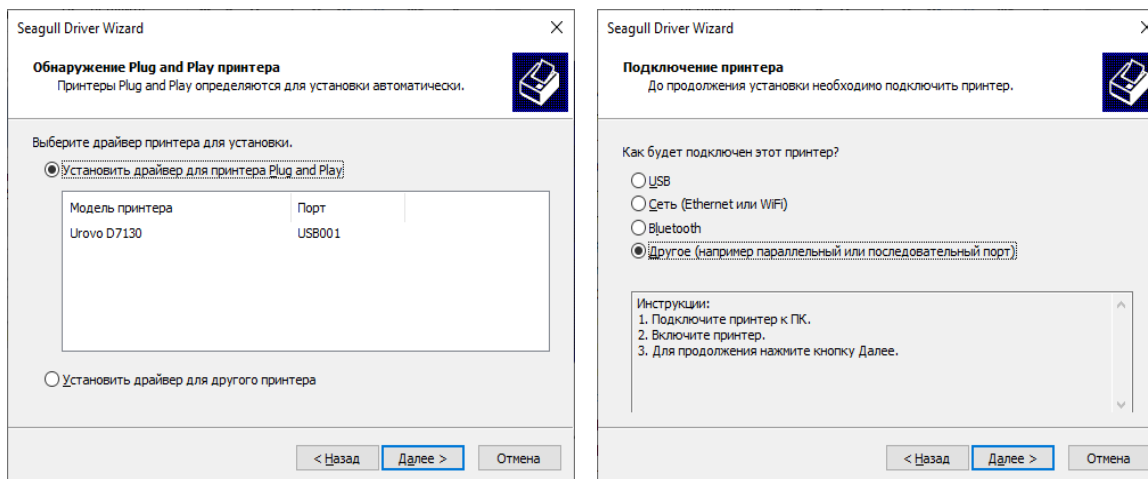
Seagull Driver Wizard

Обнаружение Plug and Play принтера
Принтеры Plug and Play определяются для установки автоматически.

Выберите драйвер принтера для установки.

Установить драйвер для принтера Plug and Play

| Модель принтера | Порт |
|---|---|
| Urovo D7130 | USB001 |

Установить драйвер для другого принтера

< Назад | Далее > | Отмена

Seagull Driver Wizard

Подключение принтера
До продолжения установки необходимо подключить принтер.

Как будет подключен этот принтер?

USB
Сеть (Ethernet или WiFi)
Bluetooth
Другое (например параллельный или последовательный порт)

Инструкции:
1. Подключите принтер к ПК.
2. Включите принтер.
3. Для продолжения нажмите кнопку Далее.

< Назад | Далее > | Отмена